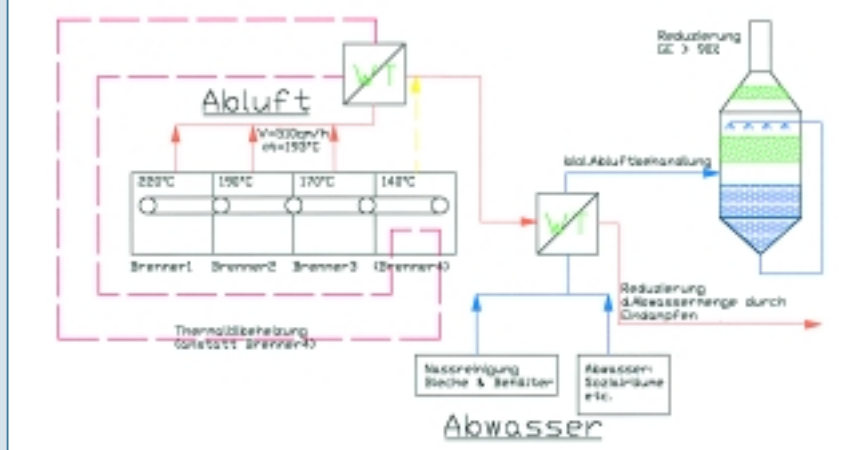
Reduzierung GE > 90%

WT

Abluft

V=300qm/h
ϑ=193°C

220°C
190°C
170°C
140°C

Brenner1
Brenner2
Brenner3
(Brenner4)

biol.Abluftbehandlung

WT

Reduzierung d.Abwassermenge durch Eindampfen

Thermalölbeheizung (anstatt Brenner4)

Nassreinigung Bleche & Behälter

Abwasser: Sozialräume etc.

Abwasser